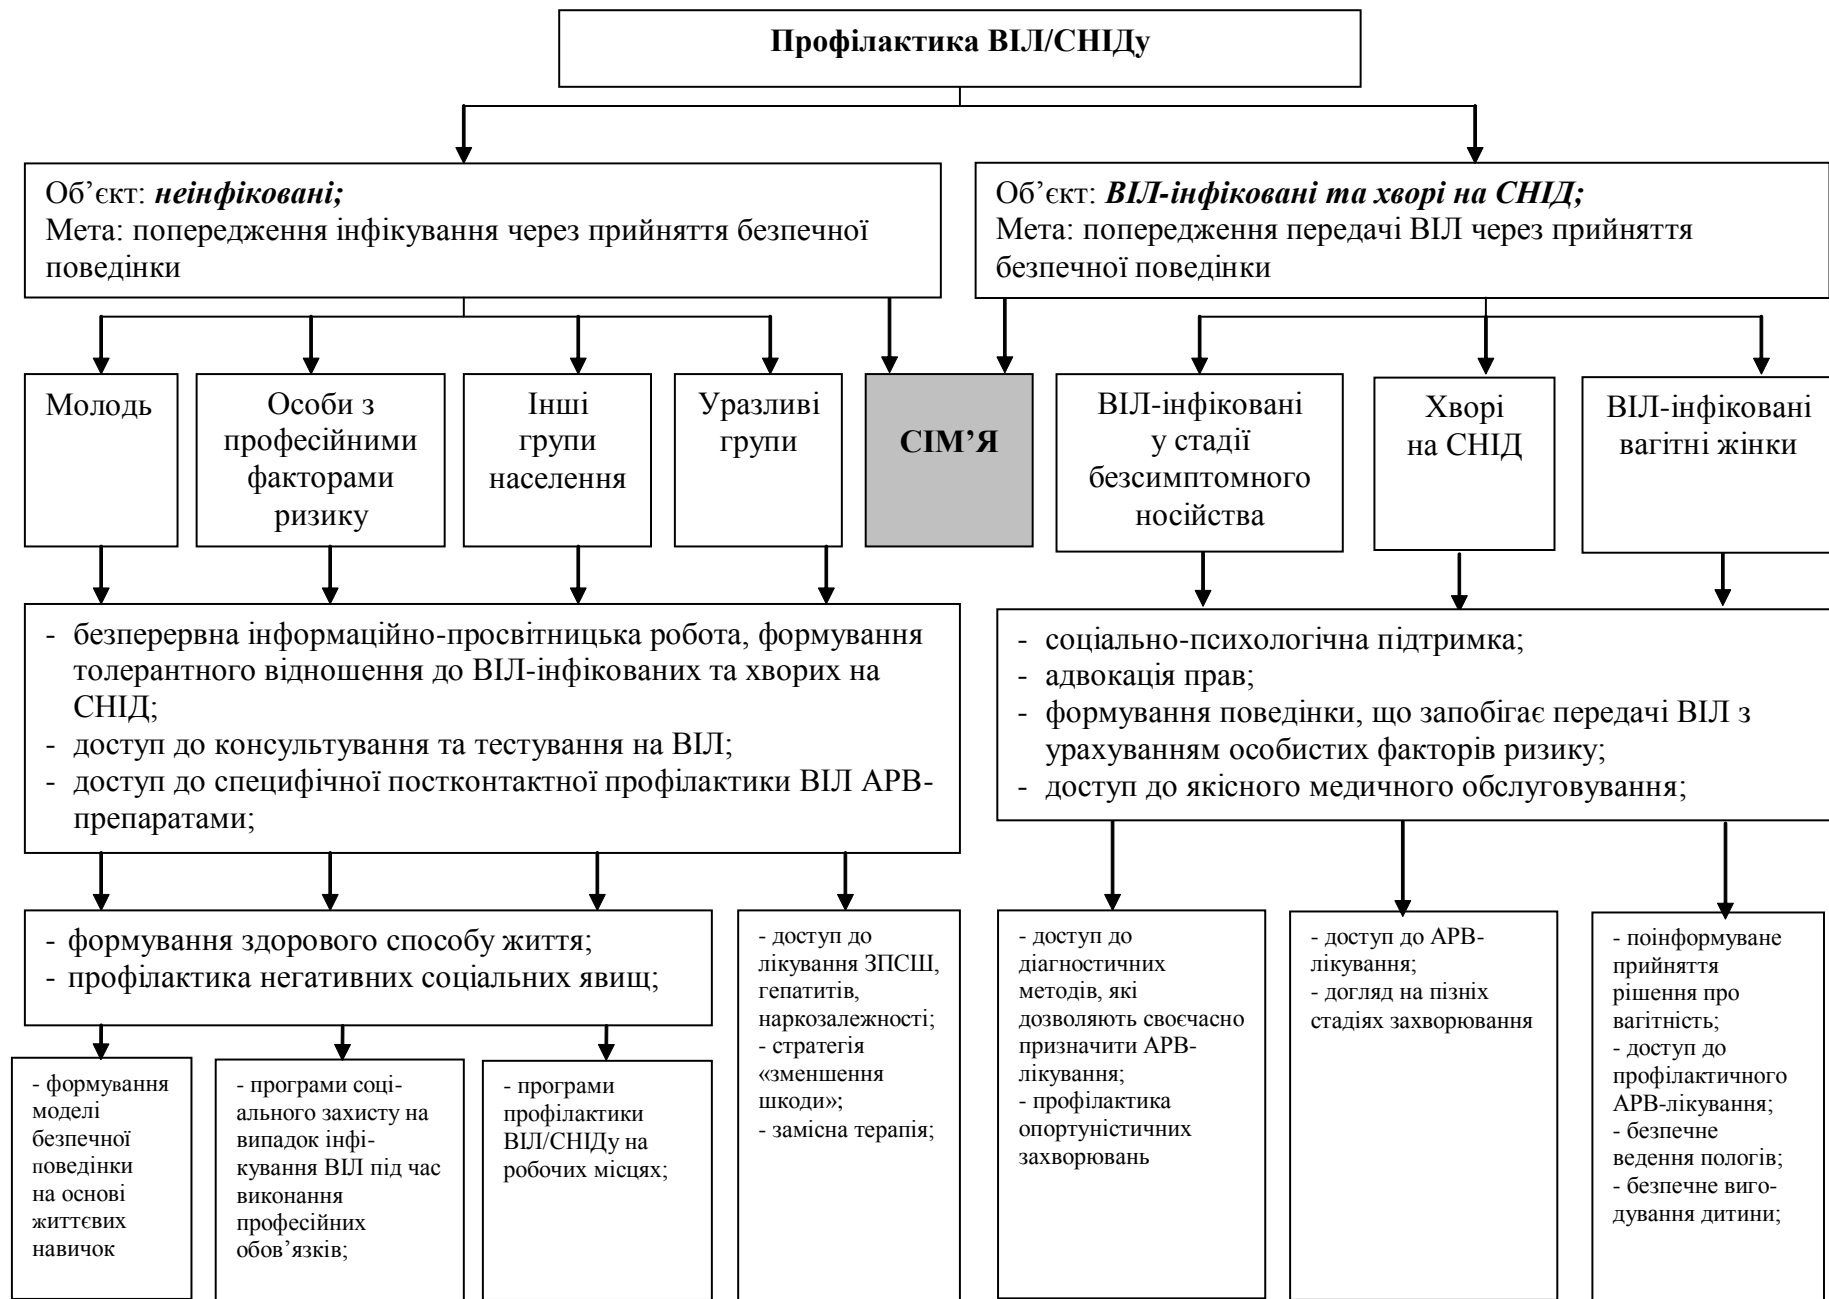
Профілактика ВІЛ/СНІДу

Об’єкт: ***неінфіковані;***
Мета: попередження інфікування через прийняття безпечної поведінки

Об’єкт: ***ВІЛ-інфіковані та хворі на СНІД;***
Мета: попередження передачі ВІЛ через прийняття безпечної поведінки

Молодь

Особи з професійними факторами ризику

Інші групи населення

Уразливі групи

**СІМ’Я**

ВІЛ-інфіковані у стадії безсимптомного носійства

Хворі на СНІД

ВІЛ-інфіковані вагітні жінки

- безперервна інформаційно-просвітницька робота, формування толерантного відношення до ВІЛ-інфікованих та хворих на СНІД;
- доступ до консультування та тестування на ВІЛ;
- доступ до специфічної постконтактної профілактики ВІЛ АРВ-препаратами;

- соціально-психологічна підтримка;
- адвокація прав;
- формування поведінки, що запобігає передачі ВІЛ з урахуванням особистих факторів ризику;
- доступ до якісного медичного обслуговування;

- формування здорового способу життя;
- профілактика негативних соціальних явищ;

- доступ до лікування ЗПСШ, гепатитів, наркозалежності;
- стратегія «зменшення шкоди»;
- замісна терапія;

- доступ до діагностичних методів, які дозволяють своєчасно призначити АРВ-лікування;
- профілактика опортуністичних захворювань

- доступ до АРВ-лікування;
- догляд на пізніх стадіях захворювання

- поінформоване прийняття рішення про вагітність;
- доступ до профілактичного АРВ-лікування;
- безпечне ведення пологів;
- безпечне вигодування дитини;

- формування моделі безпечної поведінки на основі життєвих навичок

- програми соціального захисту на випадок інфікування ВІЛ під час виконання професійних обов’язків;

- програми профілактики ВІЛ/СНІДу на робочих місцях;